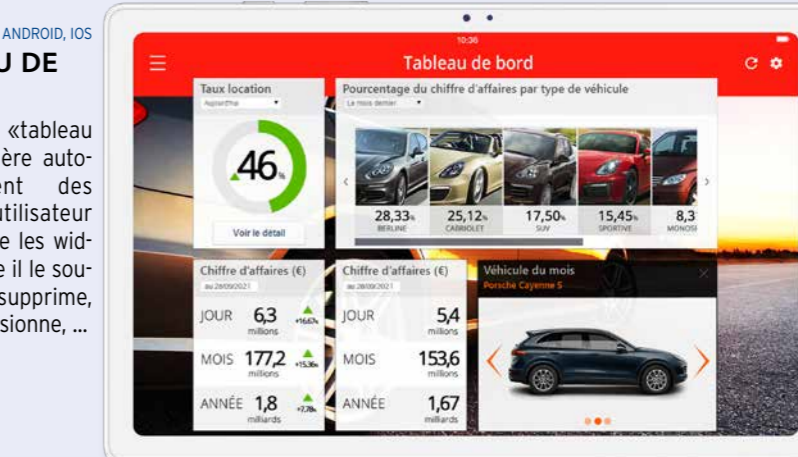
ANDROID, IOS
U DE

«tableau ère autoent des utilisateur e les widе il le sousupprime, sionne, ...

10:36
Tableau de bord

Taux location
Aujourd'hui
46%
Voir le détail

Pourcentage du chiffre d'affaires par type de véhicule
Le mois dernier
28,33% BERLINE
25,12% CABRIOLET
17,50% SUV
15,45% SPORTIVE
8,3 MONOSI

Chiffre d'affaires (€)
au 28/09/2021
JOUR 6,3 millions +16,67%
MOIS 177,2 millions +15,36%
ANNÉE 1,8 milliards +7,78%

Chiffre d'affaires (€)
au 28/09/2021
JOUR 5,4 millions
MOIS 153,6 millions
ANNÉE 1,67 milliards

Véhicule du mois
Porsche Cayenne S